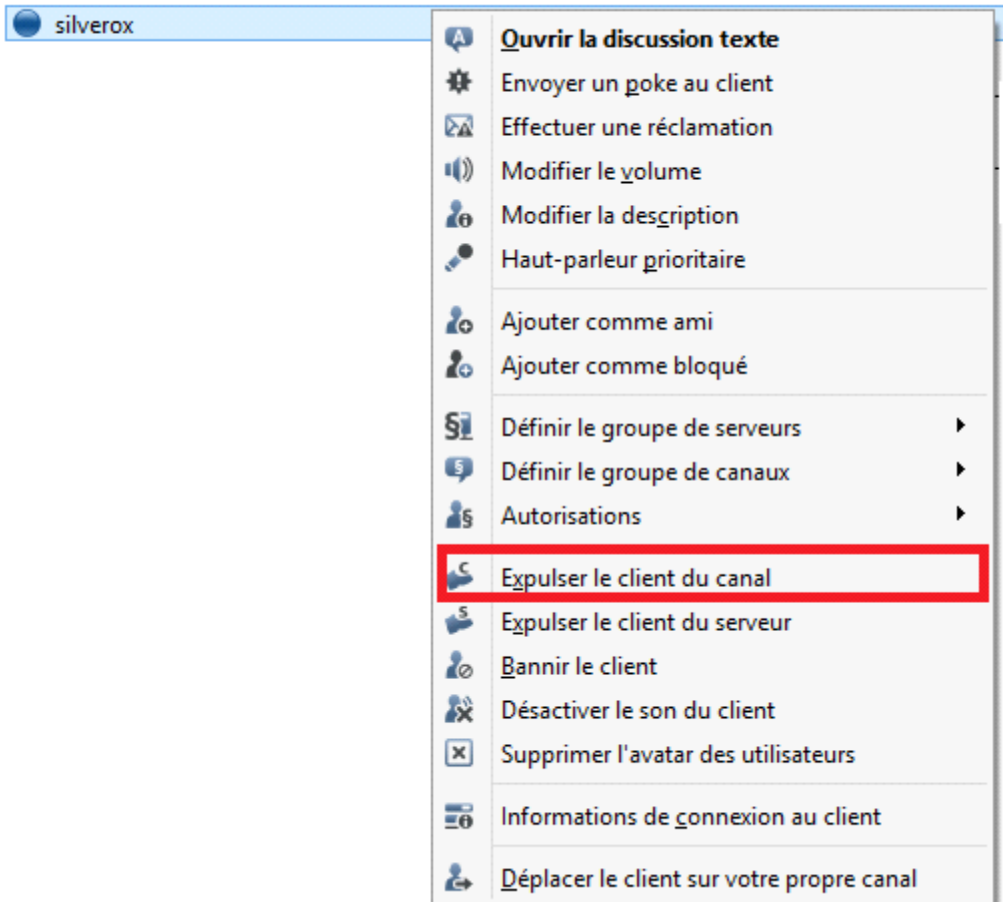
silverox

Ouvrir la discussion texte
Envoyer un poke au client
Effectuer une réclamation
Modifier le volume
Modifier la description
Haut-parleur prioritaire

Ajouter comme ami
Ajouter comme bloqué

Définir le groupe de serveurs
Définir le groupe de canaux
Autorisations

Expulser le client du canal
Expulser le client du serveur
Bannir le client
Désactiver le son du client
Supprimer l'avatar des utilisateurs

Informations de connexion au client

Déplacer le client sur votre propre canal